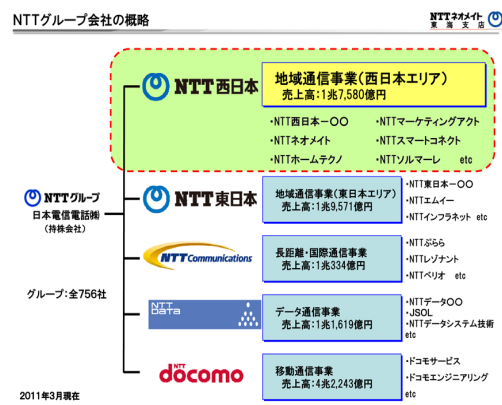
NTTグループ会社の概略

NTTネオメイト
東海支店

NTTグループ
日本電信電話㈱
（持株会社）

グループ：全756社

NTT西日本
地域通信事業（西日本エリア）
売上高：1兆7,580億円

・NTT西日本－〇〇
・NTTマーケティングアクト
・NTTネオメイト
・NTTスマートコネクト
・NTTホームテクノ
・NTTソルマーレ etc

NTT東日本
地域通信事業（東日本エリア）
売上高：1兆9,571億円
・NTT東日本－〇〇
・NTTエムイー
・NTTインフラネット etc

NTT Communications
長距離・国際通信事業
売上高：1兆334億円
・NTTぷらら
・NTTレゾナント
・NTTベリオ etc

NTT Data
データ通信事業
売上高：1兆1,619億円
・NTTデータ〇〇
・JSOL
・NTTデータシステム技術 etc

NTT docomo
移動通信事業
売上高：4兆2,243億円
・ドコモサービス
・ドコモエンジニアリング
etc

2011年3月現在